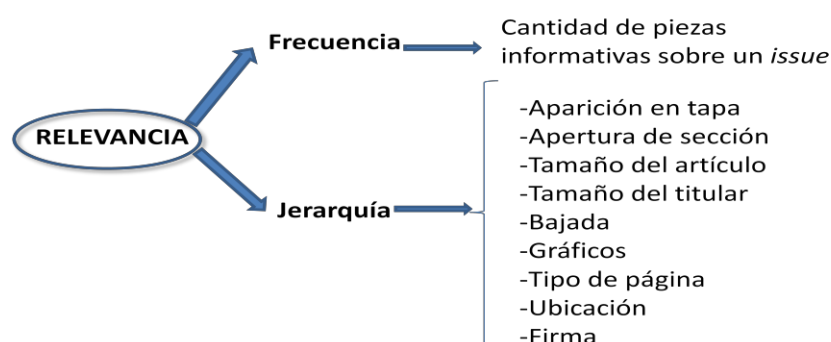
RELEVANCIA

Frecuencia

Cantidad de piezas informativas sobre un *issue*

Jerarquía

-Aparición en tapa
-Apertura de sección
-Tamaño del artículo
-Tamaño del titular
-Bajada
-Gráficos
-Tipo de página
-Ubicación
-Firma